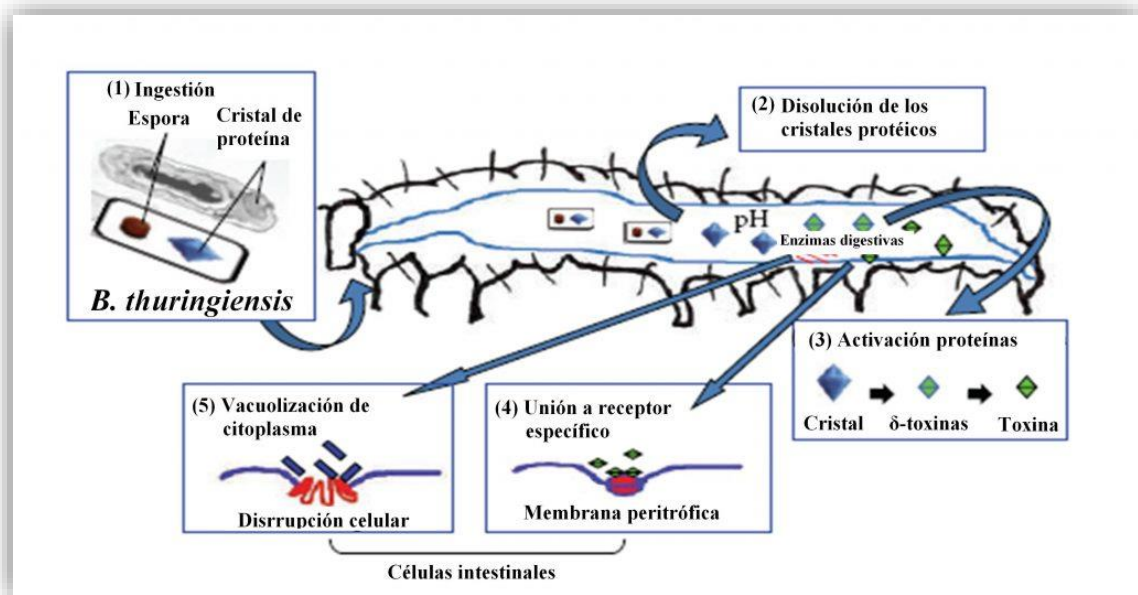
(1) Ingestión

Espora

Cristal de proteína

B. thuringiensis

(2) Disolución de los cristales protéicos

pH

Enzimas digestivas

(3) Activación proteínas

Cristal

δ-toxinas

Toxina

(5) Vacuolización de citoplasma

Disrrupción celular

(4) Unión a receptor específico

Membrana peritrófica

Células intestinales